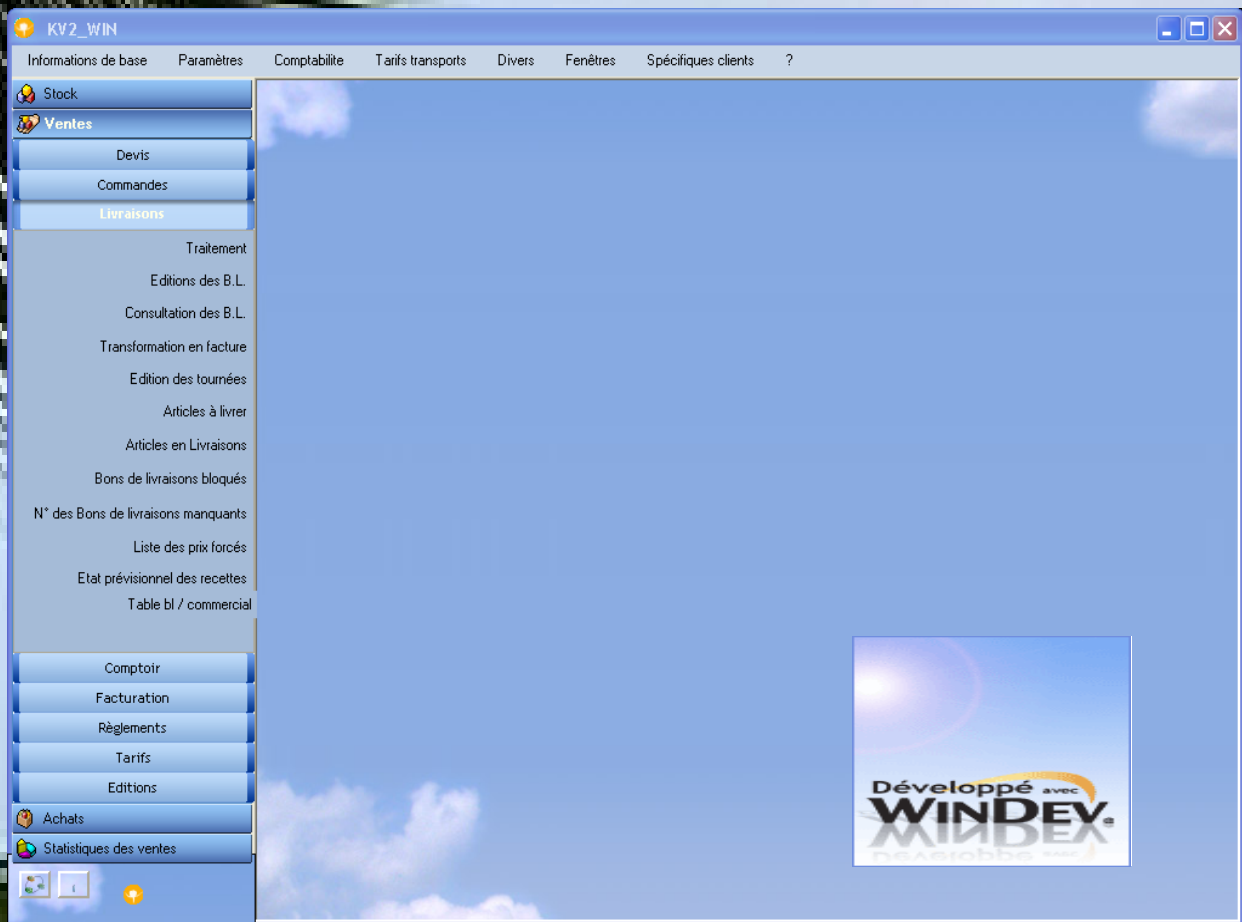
KV2_WIN

Informations de base Paramètres Comptabilite Tarifs transports Divers Fenêtres Spécifiques clients ?

Stock
Ventes
Devis
Commandes
Livraisons
Traitement
Editions des B.L.
Consultation des B.L.
Transformation en facture
Edition des tournées
Articles à livrer
Articles en Livraisons
Bons de livraisons bloqués
N° des Bons de livraisons manquants
Liste des prix forcés
Etat prévisionnel des recettes
Table bl / commercial
Comptoir
Facturation
Règlements
Tarifs
Editions
Achats
Statistiques des ventes

Développé avec WINDEV